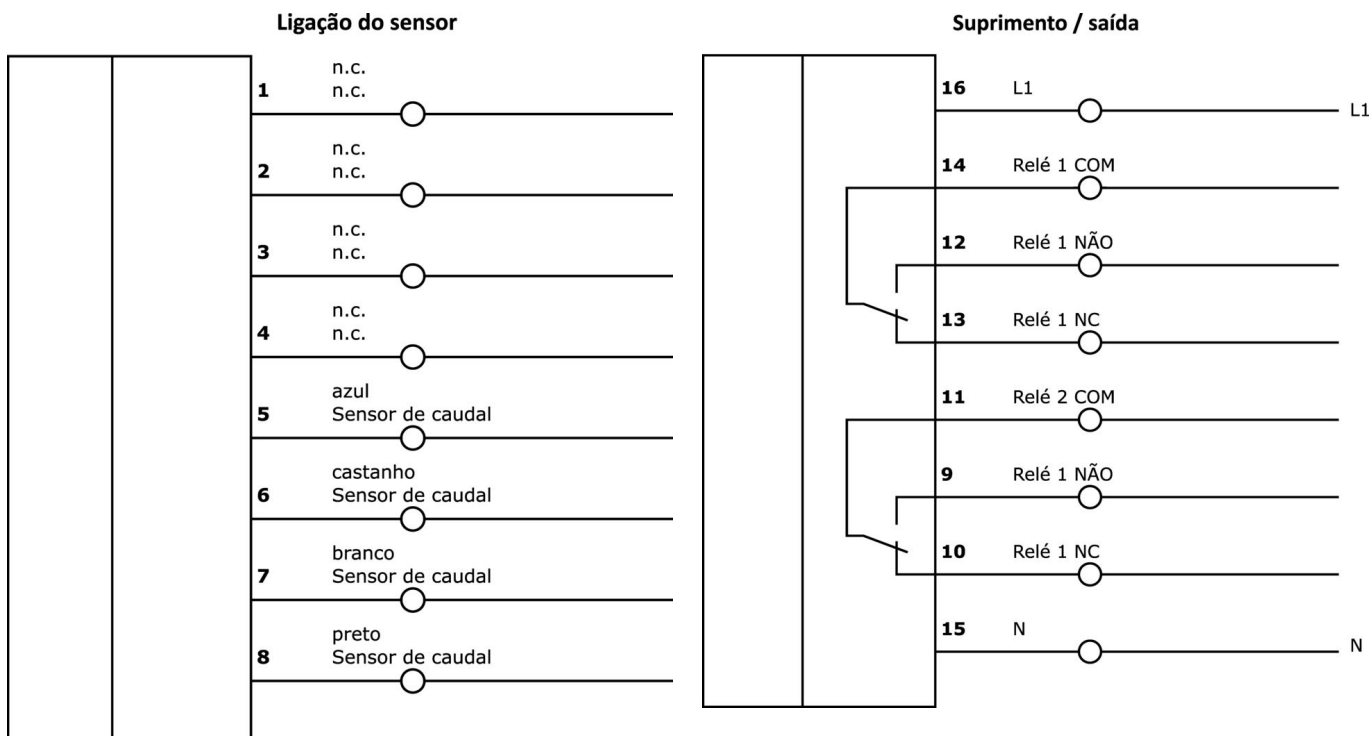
Ligação do sensor

1 n.c.
n.c.

2 n.c.
n.c.

3 n.c.
n.c.

4 n.c.
n.c.

5 azul
Sensor de caudal

6 castanho
Sensor de caudal

7 branco
Sensor de caudal

8 preto
Sensor de caudal

Suprimento / saída

16 L1 L1

14 Relé 1 COM

12 Relé 1 NÃO

13 Relé 1 NC

11 Relé 2 COM

9 Relé 1 NÃO

10 Relé 1 NC

15 N N